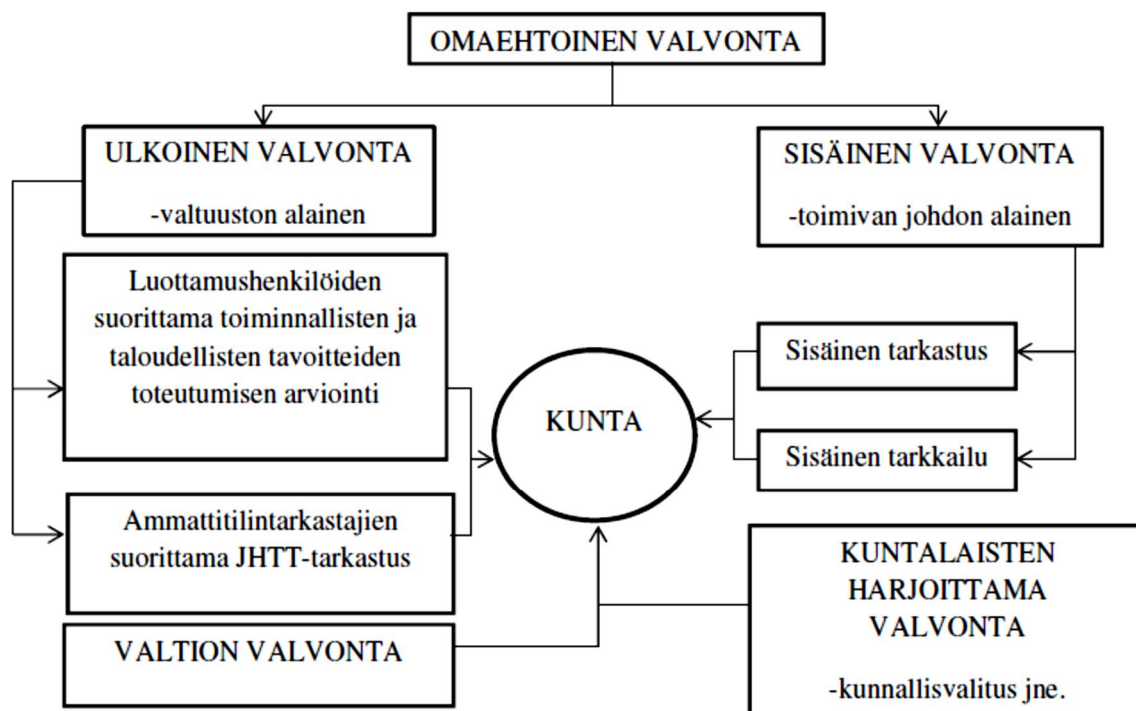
OMAEHTOINEN VALVONTA

ULKOINEN VALVONTA

-valtuuston alainen

SISÄINEN VALVONTA

-toimivan johdon alainen

Luottamushenkilöiden suorittama toiminnallisten ja taloudellisten tavoitteiden toteutumisen arviointi

Sisäinen tarkastus

KUNTA

Sisäinen tarkkailu

Ammattitilintarkastajien suorittama JHTT-tarkastus

KUNTALAISTEN HARJOITTAMA VALVONTA

-kunnallisvalitus jne.

VALTION VALVONTA